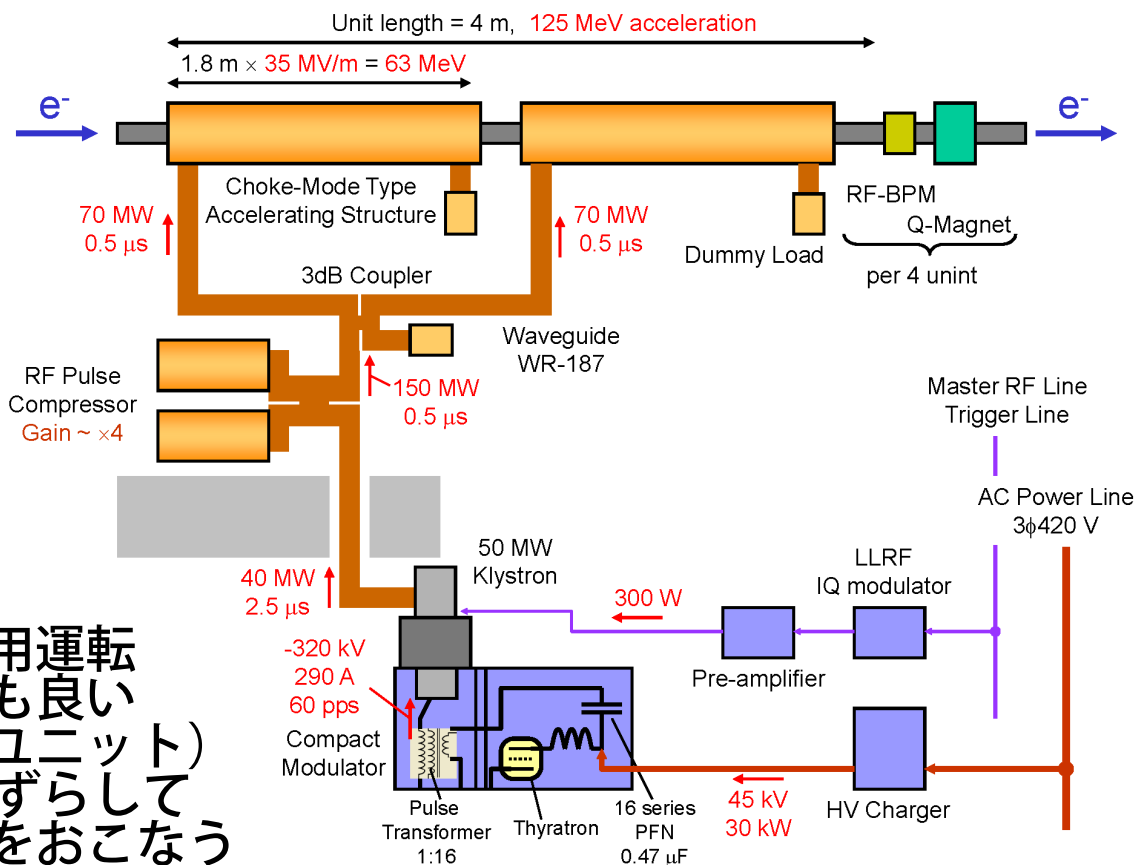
Unit length = 4 m, 125 MeV acceleration

1.8 m × 35 MV/m = 63 MeV

e-

e-

Choke-Mode Type Accelerating Structure

70 MW 0.5 μs

70 MW 0.5 μs

RF-BPM

Q-Magnet

Dummy Load

per 4 unint

3dB Coupler

Waveguide WR-187

RF Pulse Compressor Gain ~ ×4

150 MW 0.5 μs

Master RF Line Trigger Line

AC Power Line 3φ420 V

50 MW Klystron

LLRF IQ modulator

40 MW 2.5 μs

300 W

用運転
も良い
ユニット）
ずらして
をおこなう

-320 kV 290 A 60 pps

Pre-amplifier

Compact Modulator

Pulse Transformer 1:16

Thyratron

16 series PFN 0.47 μF

45 kV 30 kW

HV Charger